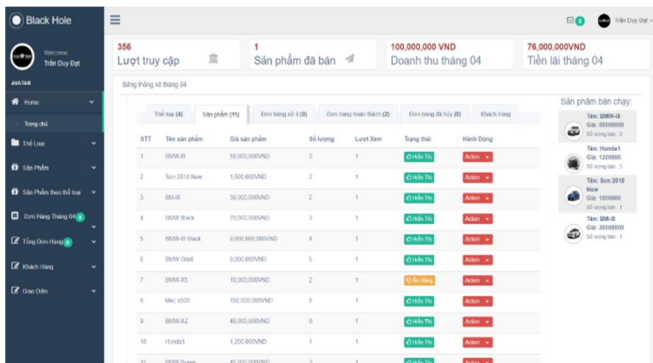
Black Hole

Welcome
Trần Duy Đạt

AVATAR

Home
Trang chủ
Thể Loại
Sản Phẩm
Sản Phẩm theo thể loại
Đơn Hàng Tháng 04
Tổng Đơn Hàng
Khách Hàng
Giao Diện

Trần Duy Đạt

356
Lượt truy cập

1
Sản phẩm đã bán

100,000,000 VND
Doanh thu tháng 04

76,000,000VND
Tiền lãi tháng 04

Bảng thống kê tháng 04

Thể loại (4) | Sản phẩm (11) | Đơn hàng xử lý (0) | Đơn hàng hoàn thành (2) | Đơn hàng đã hủy (0) | Khách hàng

| STT | Tên sản phẩm | Giá sản phẩm | Số lượng | Lượt Xem | Trạng thái | Hành Động |
|---|---|---|---|---|---|---|
| 1 | BMW-I8 | 50,000,000VND | 3 | 1 | Hiển Thị | Action |
| 2 | Sco 2018 New | 1,000,000VND | 2 | 1 | Hiển Thị | Action |
| 3 | BM-I8 | 30,000,000VND | 3 | 1 | Hiển Thị | Action |
| 4 | BMW Black | 70,000,000VND | 3 | 1 | Hiển Thị | Action |
| 5 | BMW-I8 Black | 2,000,000,000VND | 4 | 1 | Hiển Thị | Action |
| 6 | BMW Gred | 5,000,000VND | 3 | 1 | Hiển Thị | Action |
| 7 | BMW X5 | 10,000,000VND | 2 | 1 | Ẩn Hàng | Action |
| 8 | Mec s500 | 150,000,000VND | 5 | 1 | Hiển Thị | Action |
| 9 | BMW-XZ | 40,000,000VND | 0 | 1 | Hiển Thị | Action |
| 10 | Honda1 | 1,200,000VND | 1 | 1 | Hiển Thị | Action |
| 11 | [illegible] | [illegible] | | | | |

Sản phẩm bán chạy:
Tên: BMW-I8
Giá: 50000000
Số lượng bán: 3
Tên: Honda1
Giá: 1200000
Số lượng bán: 1
Tên: Sco 2018 New
Giá: 1000000
Số lượng bán: 2
Tên: BM-I8
Giá: 30000000
Số lượng bán: 1